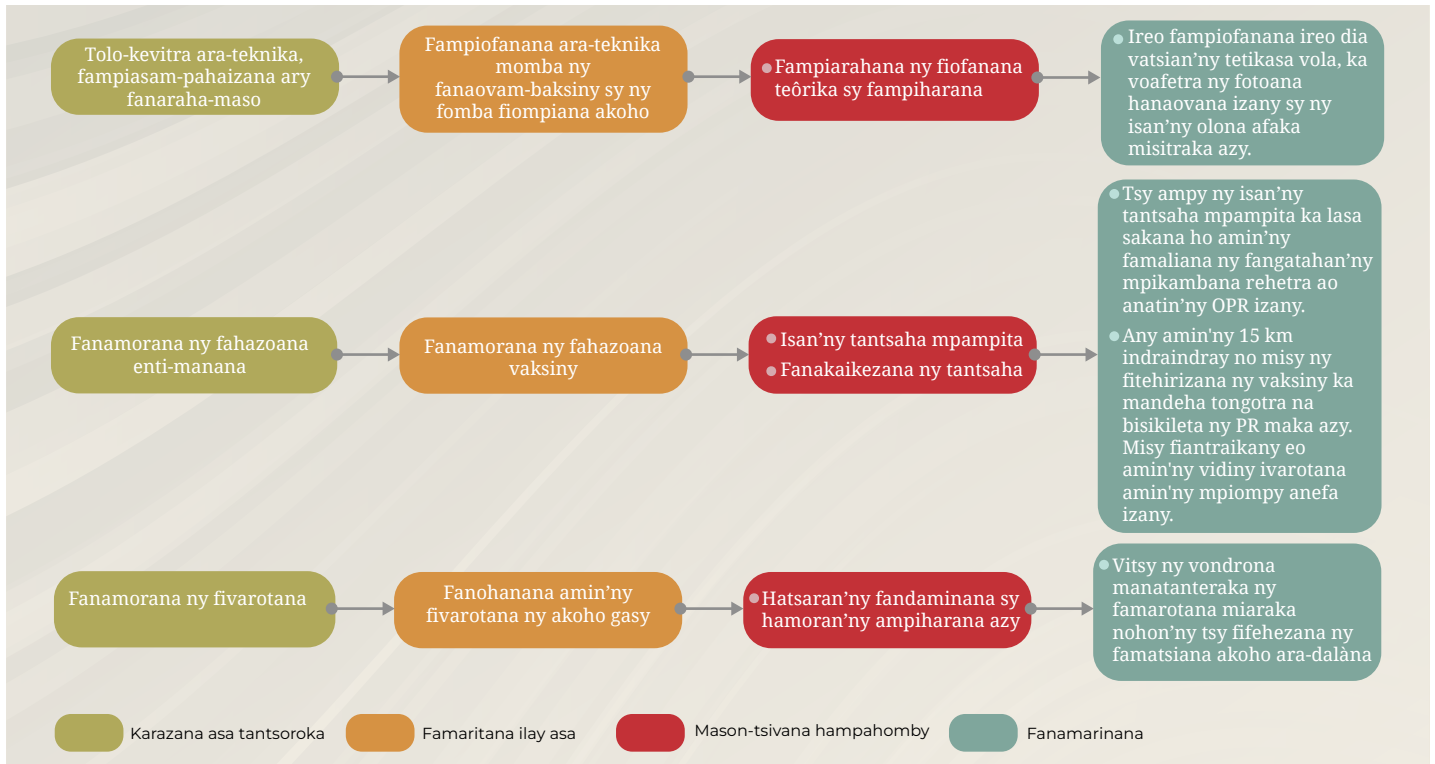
Tolo-kevitra ara-teknika, fampiasam-pahaizana ary fanaraha-maso

Fampiofanana ara-teknika momba ny fanaovam-baksiny sy ny fomba fiompiana akoho

Fampiarahana ny fiofanana teôrika sy fampiharana

Ireo fampiofanana ireo dia vatsian'ny tetikasa vola, ka voafetra ny fotoana hanaovana izany sy ny isan'ny olona afaka misitraka azy.

Fanamorana ny fahazoana enti-manana

Fanamorana ny fahazoana vaksiny

Isan'ny tantsaha mpampita

Fanakaikezana ny tantsaha

Tsy ampy ny isan'ny tantsaha mpampita ka lasa sakana ho amin'ny famaliana ny fangatahan'ny mpikambana rehetra ao anatin'ny OPR izany.

Any amin'ny 15 km indraindray no misy ny fitehirizana ny vaksiny ka mandeha tongotra na bisikileta ny PR maka azy. Misy fiantraikany eo amin'ny vidiny ivarotana amin'ny mpiompy anefa izany.

Fanamorana ny fivarotana

Fanohanana amin'ny fivarotana ny akoho gasy

Hatsaran'ny fandaminana sy hamoran'ny ampiharana azy

Vitsy ny vondrona manatanteraka ny famarotana miaraka nohon'ny tsy fifehezana ny famatsiana akoho ara-dalàna

Karazana asa tantsoroka

Famaritana ilay asa

Mason-tsivana hampahomby

Fanamarinana